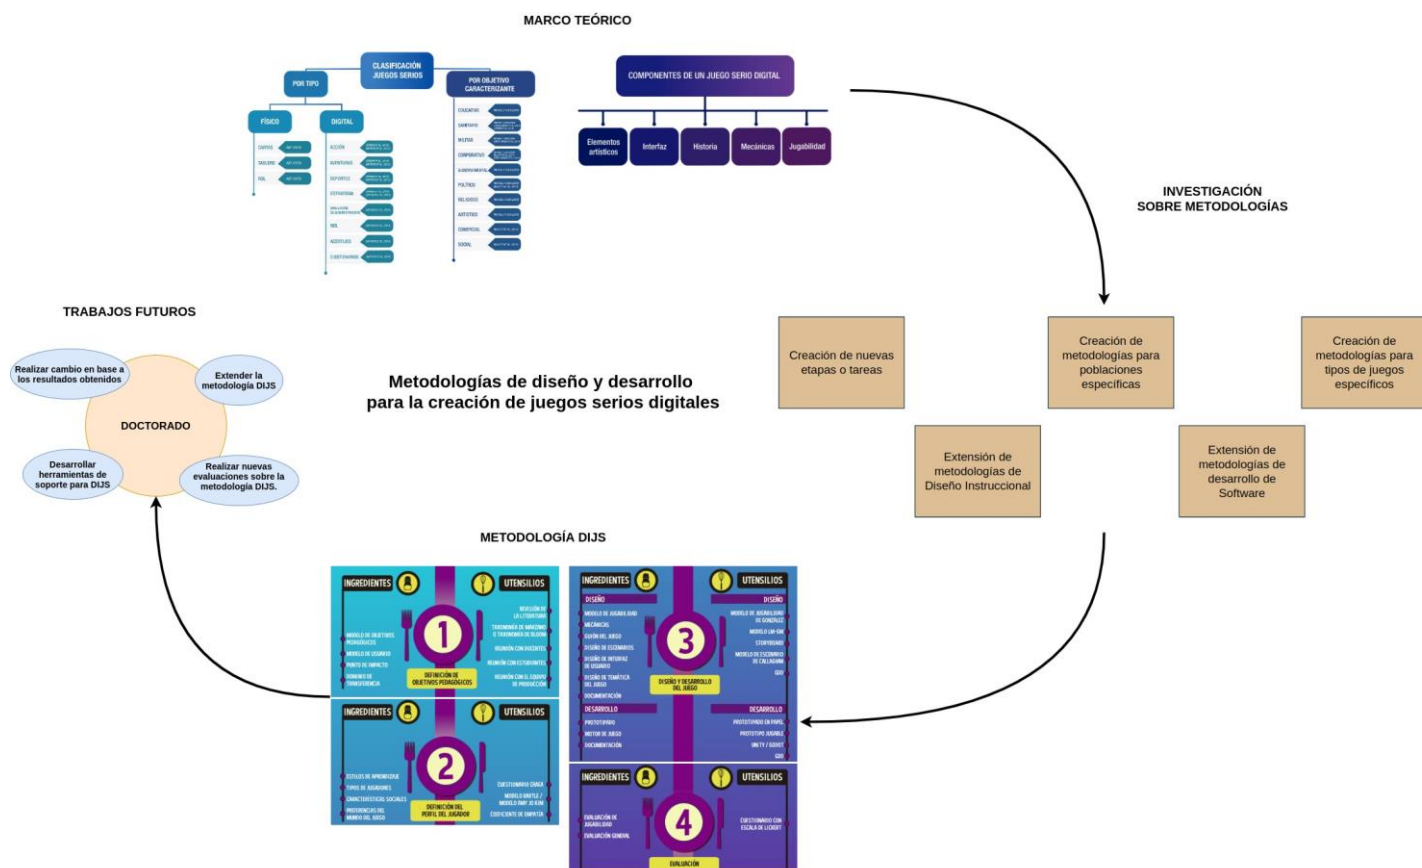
MARCO TEÓRICO

CLASIFICACIÓN JUEGOS SERIOS

POR TIPO

FÍSICO

CARTAS

TABLERO

ROL

DIGITAL

ACCIÓN

AVENTURAS

DEPORTES

ESTRATEGIA

SIMULACIÓN DE ALOJAMIENTO/CONSTRUCCIÓN

ROL

ACERTIJOS

CUESTIONARIOS

POR OBJETIVO CARACTERIZANTE

EDUCATIVO

SANITARIO

MILITAR

CORPORATIVO

MEDIOAMBIENTAL

POLÍTICO

RELIGIOSO

ARTÍSTICO

COMERCIAL

SOCIAL

COMPONENTES DE UN JUEGO SERIO DIGITAL

Elementos artísticos

Interfaz

Historia

Mecánicas

Jugabilidad

INVESTIGACIÓN SOBRE METODOLOGÍAS

Creación de nuevas etapas o tareas

Creación de metodologías para poblaciones específicas

Creación de metodologías para tipos de juegos específicos

Extensión de metodologías de Diseño Instruccional

Extensión de metodologías de desarrollo de Software

TRABAJOS FUTUROS

Realizar cambio en base a los resultados obtenidos

Extender la metodología DIJS

DOCTORADO

Desarrollar herramientas de soporte para DIJS

Realizar nuevas evaluaciones sobre la metodología DIJS.

Metodologías de diseño y desarrollo para la creación de juegos serios digitales

METODOLOGÍA DIJS

INGREDIENTES

UTENSILIOS

MODELO DE OBJETIVOS PEDAGÓGICOS

MODELO DE USUARIOS

PUNTO DE IMPACTO

DOMINIO DE TRANSFERENCIA

1

DEFINICIÓN DE OBJETIVOS PEDAGÓGICOS

REVISIÓN DE LA LITERATURA

TAXONOMÍA DE MARZANO O TAXONOMÍA DE BLOOM

REUNIÓN CON DOCENTES

REUNIÓN CON ESTUDIANTES

REUNIÓN CON EL EQUIPO DE PRODUCCIÓN

INGREDIENTES

UTENSILIOS

ESTILOS DE APRENDIZAJE

TIPOS DE JUGADORES

CARACTERÍSTICAS SOCIALES

PREFERENCIAS DEL MUNDO DEL JUEGO

2

DEFINICIÓN DEL PERFIL DEL JUGADOR

CUESTIONARIO CHAEA

MODELO BARTLE / MODELO BRAINHEX

COEFICIENTE DE EMPATÍA

INGREDIENTES

UTENSILIOS

DISEÑO

MODELO DE JUGABILIDAD

MECÁNICAS

GUIÓN DEL JUEGO

DISEÑO DE ESCENARIOS

DISEÑO DE INTERFAZ DE USUARIO

DISEÑO DE TEMÁTICA DEL JUEGO

DOCUMENTACIÓN

DESARROLLO

PROTOTIPADO

MOTOR DE JUEGO

DOCUMENTACIÓN

3

DISEÑO Y DESARROLLO DEL JUEGO

DISEÑO

MODELO DE JUGABILIDAD DE GONZÁLEZ

MODELO LM-GM

STORYBOARD

MODELO DE ESCENARIO DE CALLAGHAN

GDD

DESARROLLO

PROTOTIPADO EN PAPEL

PROTOTIPO JUGABLE

UNITY / GODOT

GDD

INGREDIENTES

UTENSILIOS

EVALUACIÓN DE JUGABILIDAD

EVALUACIÓN GENERAL

4

EVALUACIÓN

CUESTIONARIO CON ESCALA DE LICKERT